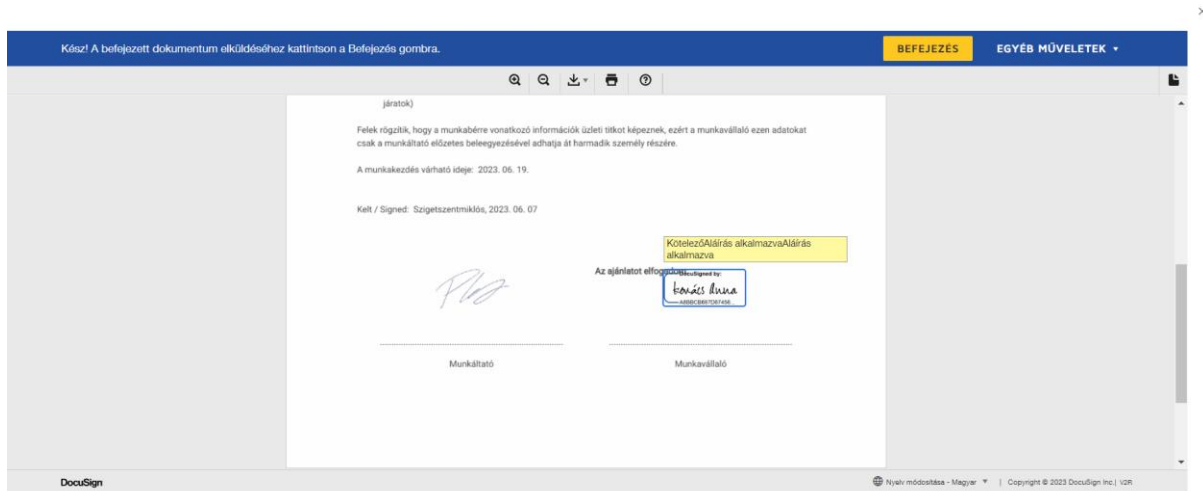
Kész! A befejezett dokumentum elküldéséhez kattintson a Befejezés gombra.

BEFEJEZÉS

EGYÉB MŰVELETEK ▾

járatok)

Felek rögzítik, hogy a munkabérre vonatkozó információk üzleti titkot képeznek, ezért a munkavállaló ezen adatokat csak a munkáltató előzetes beleegyezésével adhatja át harmadik személy részére.

A munkakezdés várható ideje: 2023. 06. 19.

Kelt / Signed: Szigetszentmiklós, 2023. 06. 07

KötelezőAláírás alkalmazvaAláírás alkalmazva

Az ajánlatot elfogadom:

DocuSigned by:

Kovács Anna

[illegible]

Munkáltató

Munkavállaló

DocuSign

Nyelv módosítása - Magyar ▾ | Copyright © 2023 DocuSign Inc.| V2R